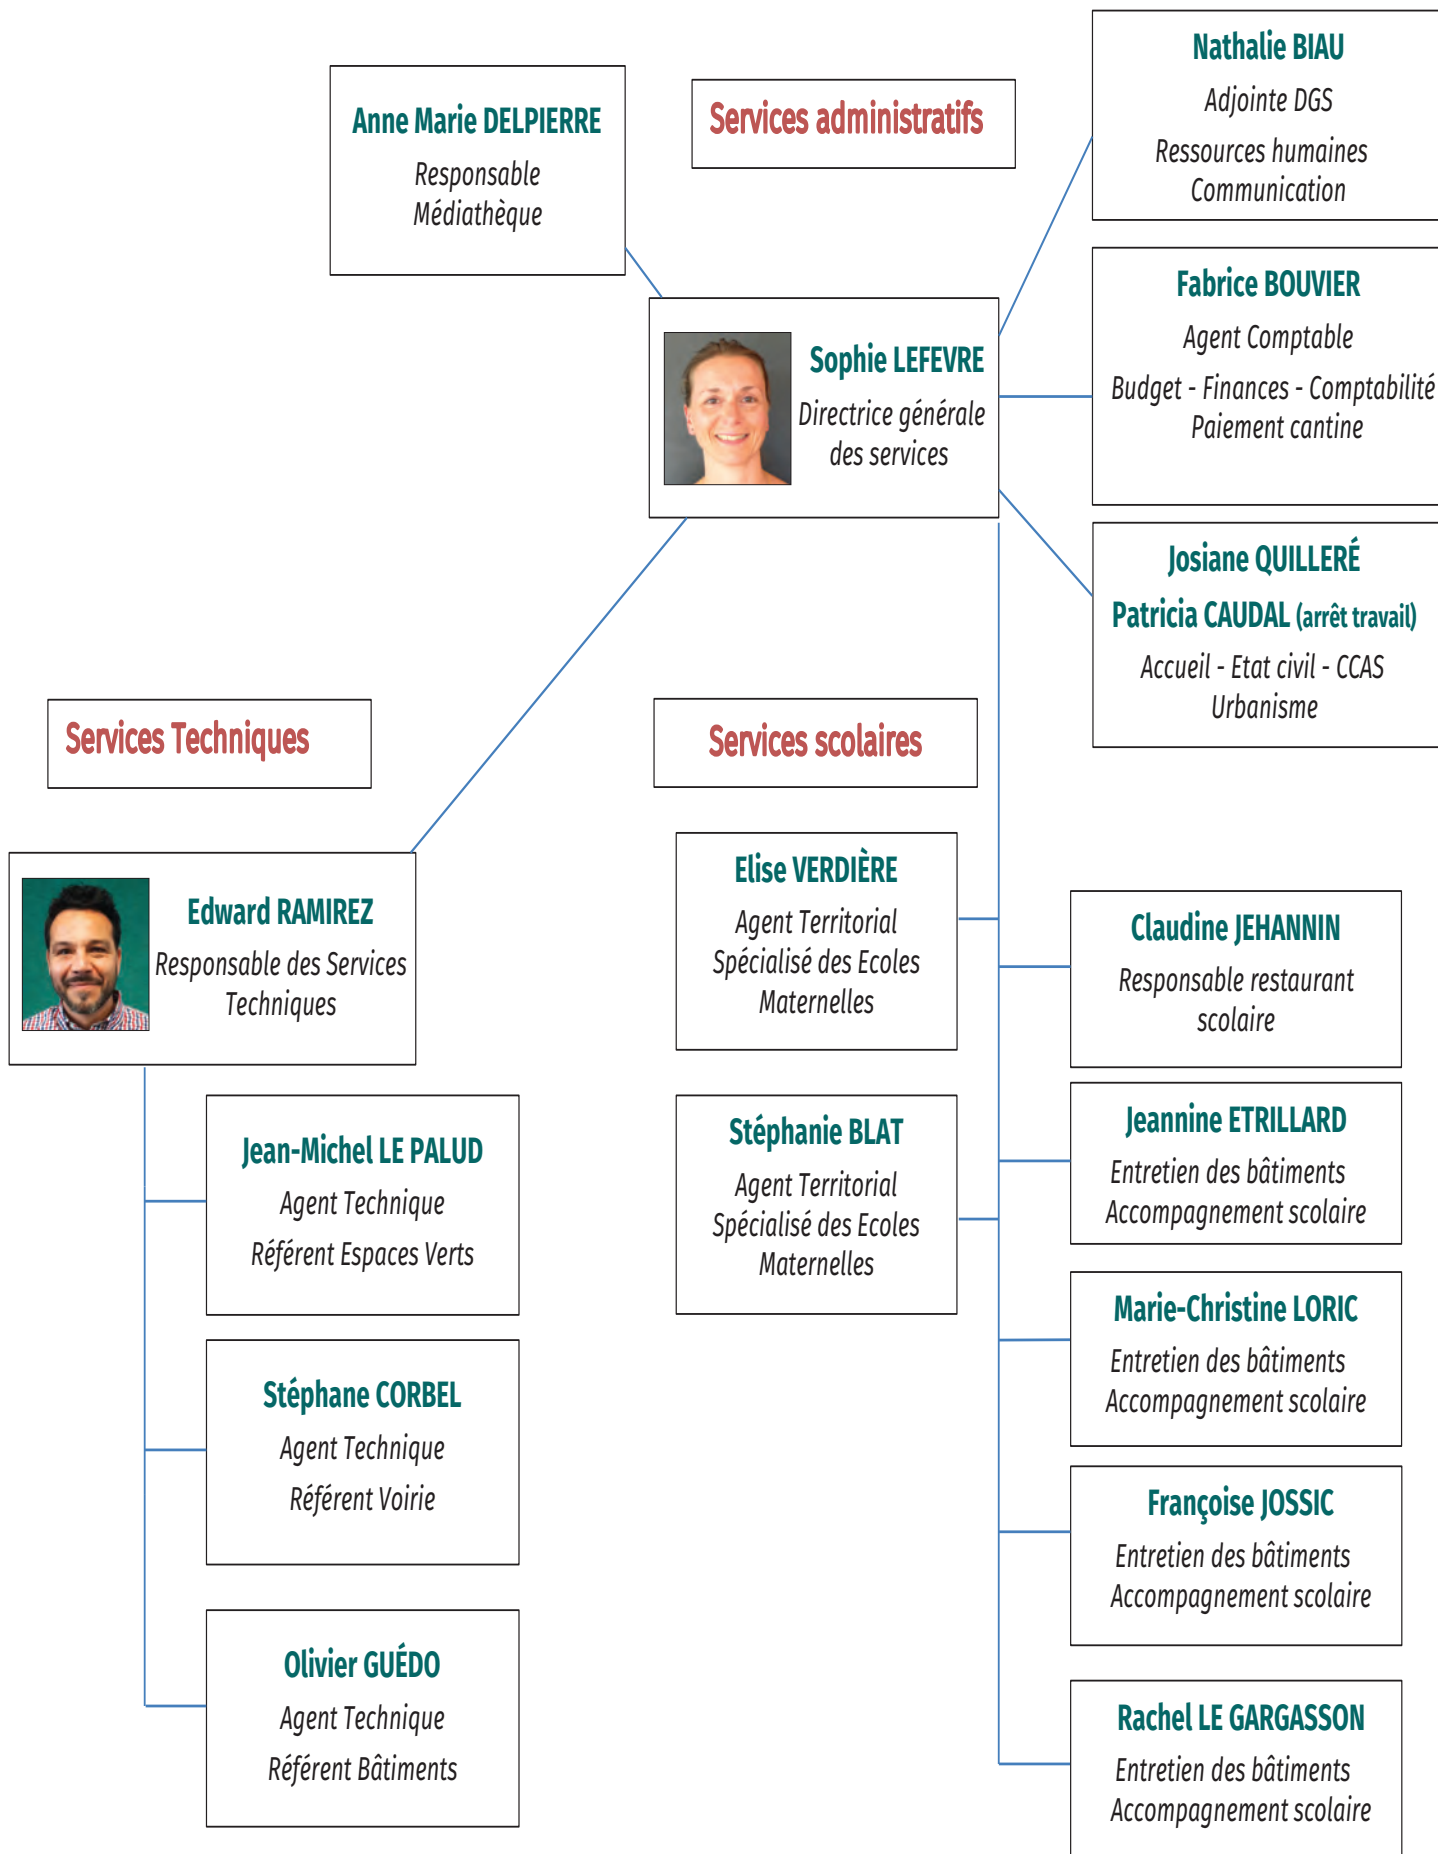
Anne Marie DELPIERRE
Responsable Médiathèque

Services administratifs

Nathalie BIAU
Adjointe DGS
Ressources humaines
Communication

Sophie LEFEVRE
Directrice générale des services

Fabrice BOUVIER
Agent Comptable
Budget - Finances - Comptabilité
Paiement cantine

Josiane QUILLERÉ
Patricia CAUDAL (arrêt travail)
Accueil - Etat civil - CCAS
Urbanisme

Services Techniques

Services scolaires

Edward RAMIREZ
Responsable des Services Techniques

Jean-Michel LE PALUD
Agent Technique
Référent Espaces Verts

Stéphane CORBEL
Agent Technique
Référent Voirie

Olivier GUÉDO
Agent Technique
Référent Bâtiments

Elise VERDIÈRE
Agent Territorial Spécialisé des Ecoles Maternelles

Stéphanie BLAT
Agent Territorial Spécialisé des Ecoles Maternelles

Claudine JEHANNIN
Responsable restaurant scolaire

Jeannine ETRILLARD
Entretien des bâtiments
Accompagnement scolaire

Marie-Christine LORIC
Entretien des bâtiments
Accompagnement scolaire

Françoise JOSSIC
Entretien des bâtiments
Accompagnement scolaire

Rachel LE GARGASSON
Entretien des bâtiments
Accompagnement scolaire